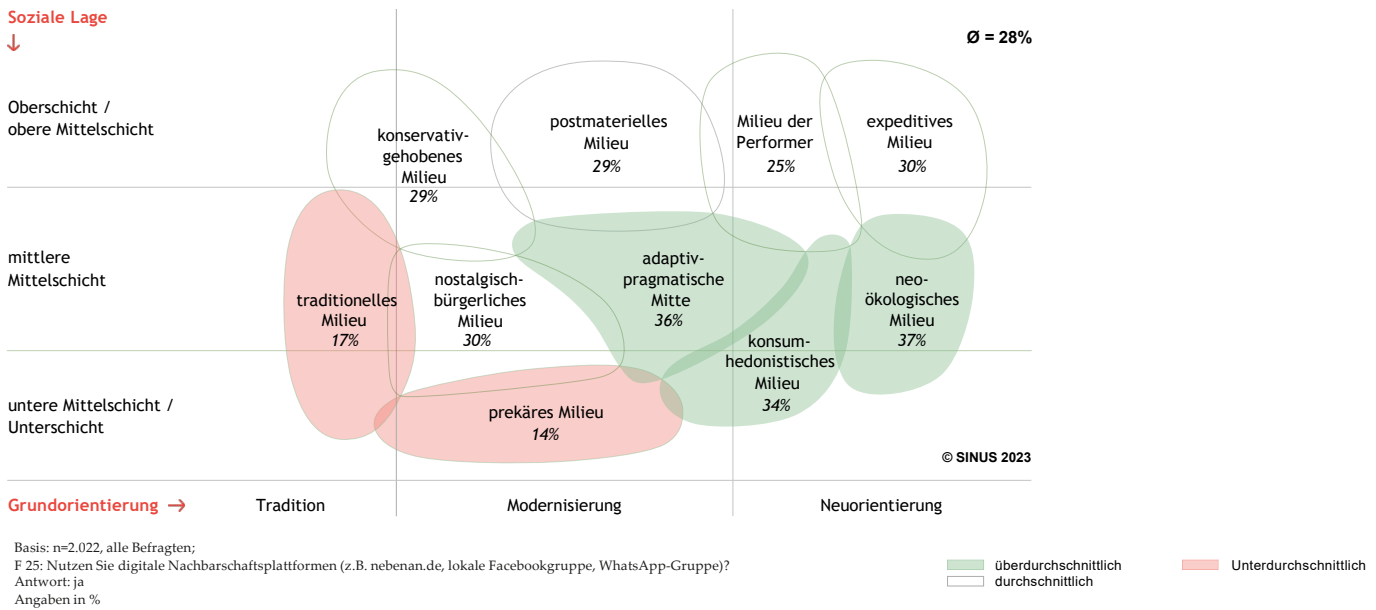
Soziale Lage
↓

Ø = 28%

Oberschicht / obere Mittelschicht

konservativ-gehobenes Milieu
29%

postmaterielles Milieu
29%

Milieu der Performer
25%

expeditives Milieu
30%

mittlere Mittelschicht

traditionelles Milieu
17%

nostalgisch-bürgerliches Milieu
30%

adaptiv-pragmatische Mitte
36%

neo-ökologisches Milieu
37%

konsum-hedonistisches Milieu
34%

untere Mittelschicht / Unterschicht

prekäres Milieu
14%

© SINUS 2023

Grundorientierung →    Tradition    Modernisierung    Neuorientierung

Basis: n=2.022, alle Befragten;
F 25: Nutzen Sie digitale Nachbarschaftsplattformen (z.B. nebenan.de, lokale Facebookgruppe, WhatsApp-Gruppe)?
Antwort: ja
Angaben in %

überdurchschnittlich
durchschnittlich
Unterdurchschnittlich